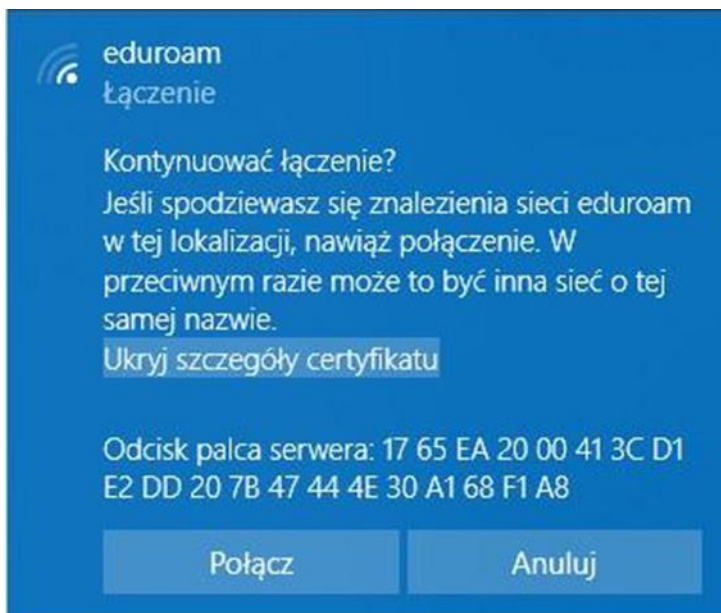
eduroam
Łączenie

Kontynuować łączenie?
Jeśli spodziewasz się znalezienia sieci eduroam w tej lokalizacji, nawiąż połączenie. W przeciwnym razie może to być inna sieć o tej samej nazwie.
Ukryj szczegóły certyfikatu

Odcisk palca serwera: 17 65 EA 20 00 41 3C D1 E2 DD 20 7B 47 44 4E 30 A1 68 F1 A8

Połącz
Anuluj